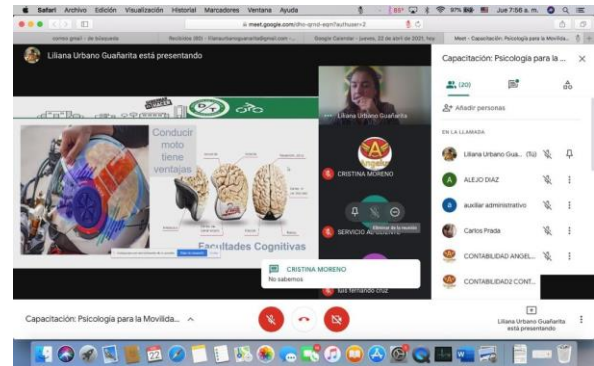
Safari Archivo Edición Visualización Historial Marcadores Ventana Ayuda

Jue 7:56 a. m.

meet.google.com/dho-qmid-eqm?authuser=2

correo gmail - de búsqueda

Recibidos (90) - lilianaurbanoguañarita@gmail.com -

Google Calendar - jueves, 22 de abril de 2021, hoy

Meet - Capacitación: Psicología para la Movilida...

Liliana Urbano Guañarita está presentando

Conducir moto tiene ventajas

Facultades Cognitivas

Liliana Urbano Guañarita

CRISTINA MORENO

SERVICIO AL CLIENTE

Eliminar de la reunión

CRISTINA MORENO

No sabemos

luis fernando cruz

Capacitación: Psicología para la ...

(20)

Añadir personas

EN LA LLAMADA

Liliana Urbano Gua... (Tú)

ALEJO DIAZ

auxiliar administrativo

Carlos Prada

CONTABILIDAD ANGEL...

CONTABILIDAD2 CONT...

Capacitación: Psicología para la Movilida...

Liliana Urbano Guañarita está presentando